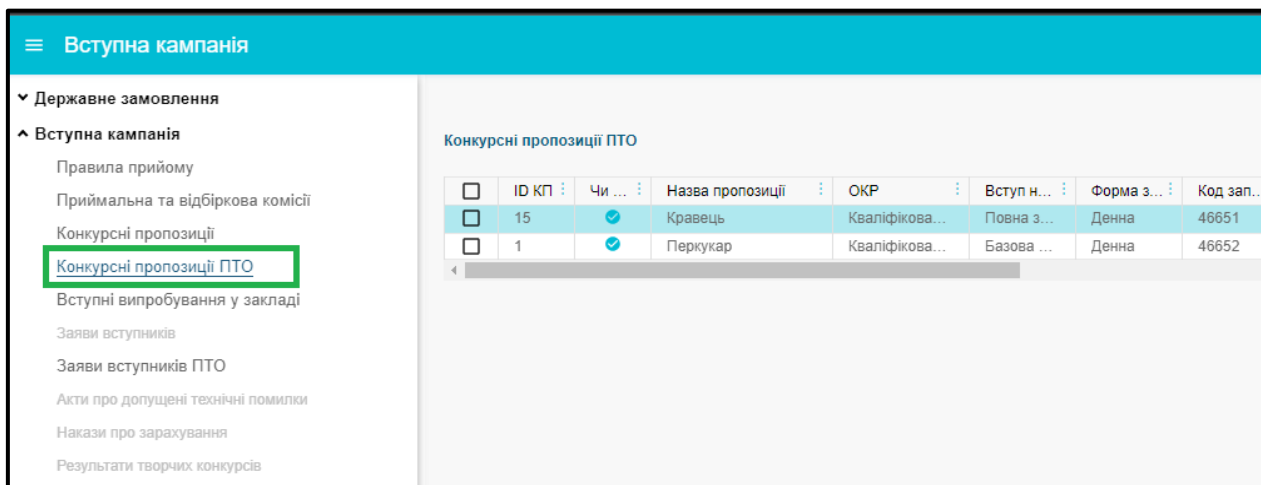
≡ Вступна кампанія

Державне замовлення
Вступна кампанія
Правила прийому
Приймальна та відбіркова комісії
Конкурсні пропозиції
Конкурсні пропозиції ПТО
Вступні випробування у закладі
Заяви вступників
Заяви вступників ПТО
Акти про допущені технічні помилки
Накази про зарахування
Результати творчих конкурсів

Конкурсні пропозиції ПТО

| | ID КП | Чи ... | Назва пропозиції | ОКР | Вступ н... | Форма з... | Код зап... |
|---|---|---|---|---|---|---|---|
| | 15 | | Кравець | Кваліфікова... | Повна з... | Денна | 46651 |
| | 1 | | Перукар | Кваліфікова... | Базова ... | Денна | 46652 |